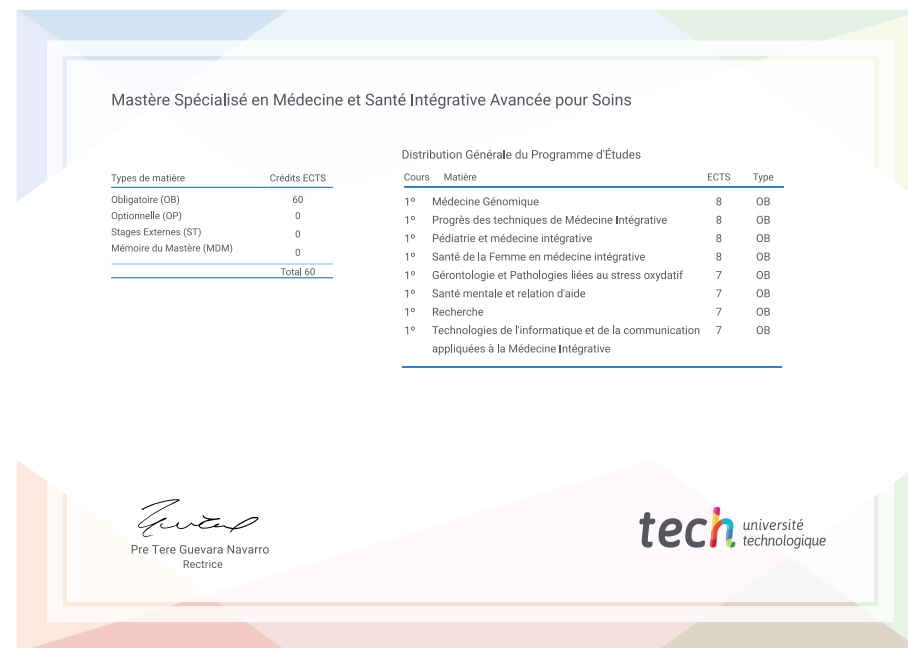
Mastère Spécialisé en Médecine et Santé Intégrative Avancée pour Soins

| Types de matière | Crédits ECTS |
|---|---|
| Obligatoire (OB) | 60 |
| Optionnelle (OP) | 0 |
| Stages Externes (ST) | 0 |
| Mémoire du Mastère (MDM) | 0 |
| | Total 60 |

Distribution Générale du Programme d'Études

| Cours | Matière | ECTS | Type |
|---|---|---|---|
| 1º | Médecine Génomique | 8 | OB |
| 1º | Progrès des techniques de Médecine Intégrative | 8 | OB |
| 1º | Pédiatrie et médecine intégrative | 8 | OB |
| 1º | Santé de la Femme en médecine intégrative | 8 | OB |
| 1º | Gérontologie et Pathologies liées au stress oxydatif | 7 | OB |
| 1º | Santé mentale et relation d'aide | 7 | OB |
| 1º | Recherche | 7 | OB |
| 1º | Technologies de l'informatique et de la communication appliquées à la Médecine Intégrative | 7 | OB |

Pre Tere Guevara Navarro
Rectrice

tech université technologique